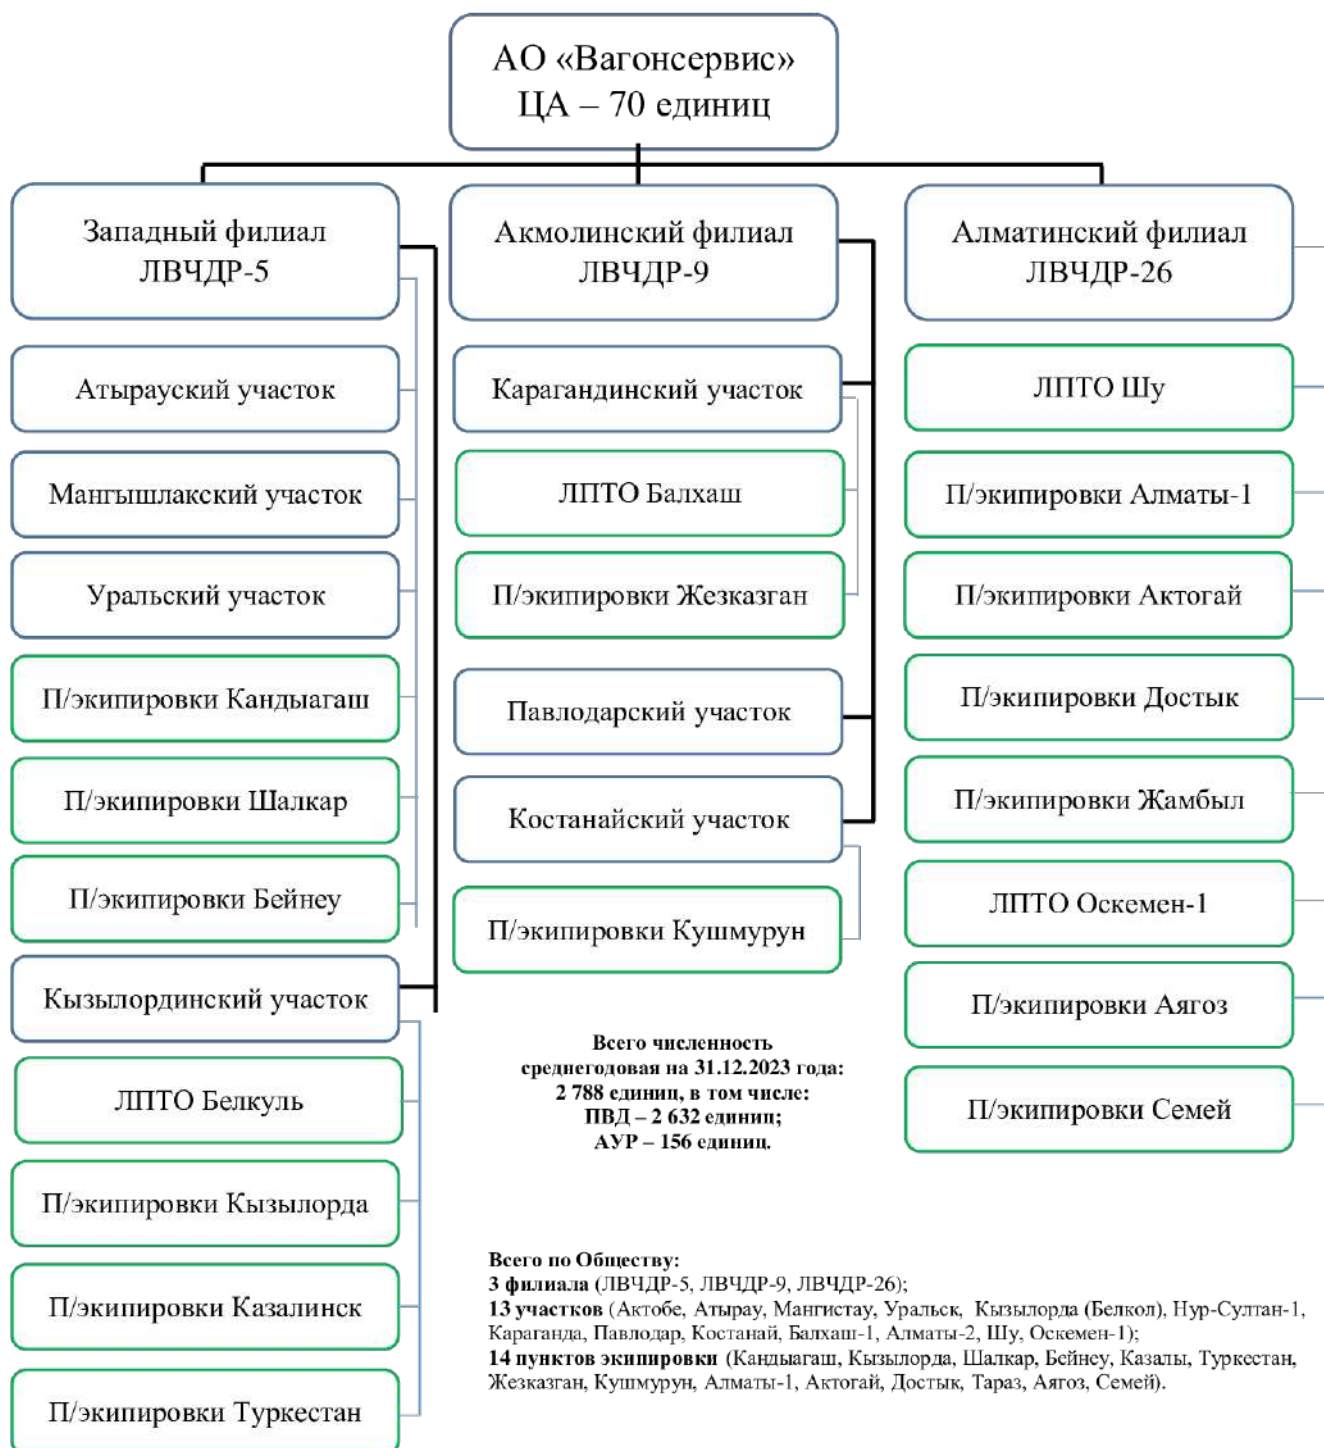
АО «Вагонсервис»
ЦА – 70 единиц

Западный филиал
ЛВЧДР-5

Атырауский участок

Мангышлакский участок

Уральский участок

П/экипировки Кандыагаш

П/экипировки Шалкар

П/экипировки Бейнеу

Кызылординский участок

ЛПТО Белкуль

П/экипировки Кызылорда

П/экипировки Казалинск

П/экипировки Туркестан

Акмолинский филиал
ЛВЧДР-9

Карагандинский участок

ЛПТО Балхаш

П/экипировки Жезказган

Павлодарский участок

Костанайский участок

П/экипировки Кушмурун

Алматинский филиал
ЛВЧДР-26

ЛПТО Шу

П/экипировки Алматы-1

П/экипировки Актогай

П/экипировки Достык

П/экипировки Жамбыл

ЛПТО Оскемен-1

П/экипировки Аягоз

П/экипировки Семей

Всего численность
среднегодовая на 31.12.2023 года:
2 788 единиц, в том числе:
ПВД – 2 632 единиц;
АУР – 156 единиц.

Всего по Обществу:
3 филиала (ЛВЧДР-5, ЛВЧДР-9, ЛВЧДР-26);
13 участков (Актобе, Атырау, Мангистау, Уральск, Кызылорда (Белкол), Нур-Султан-1, Караганда, Павлодар, Костанай, Балхаш-1, Алматы-2, Шу, Оскемен-1);
14 пунктов экипировки (Кандыагаш, Кызылорда, Шалкар, Бейнеу, Казалы, Туркестан, Жезказган, Кушмурун, Алматы-1, Актогай, Достык, Тараз, Аягоз, Семей).